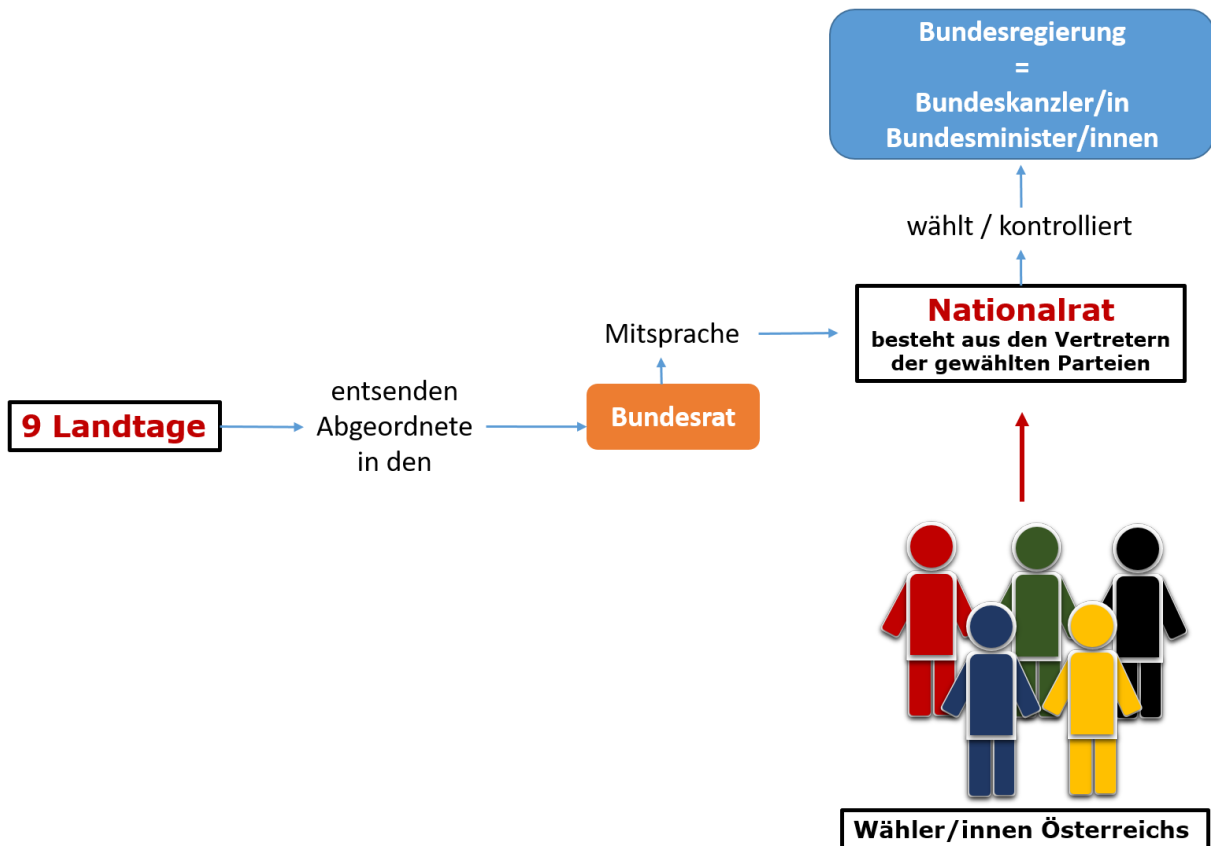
Bundesregierung
=
Bundeskanzler/in
Bundesminister/innen

wählt / kontrolliert

Nationalrat
besteht aus den Vertretern der gewählten Parteien

Mitsprache

9 Landtage

entsenden Abgeordnete in den

Bundesrat

Wähler/innen Österreichs